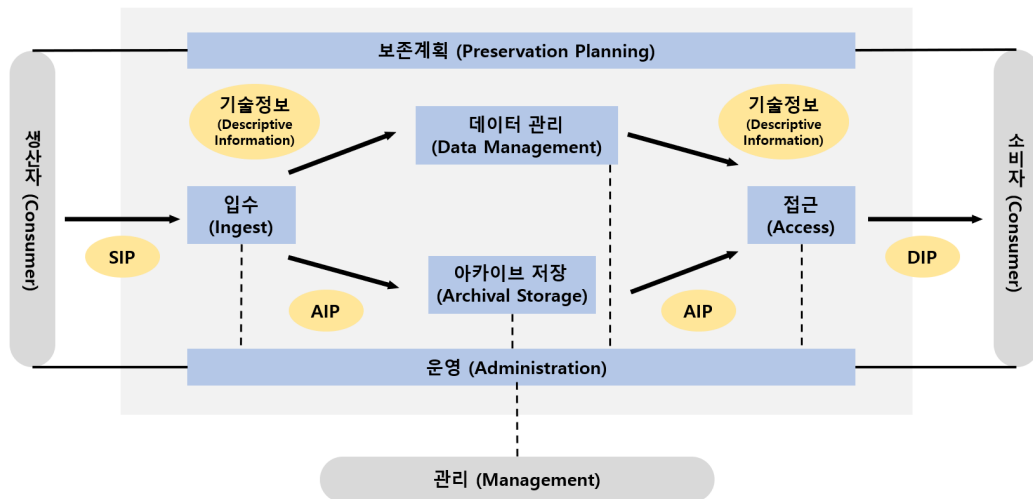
보존계획 (Preservation Planning)

생산자 (Consumer)

기술정보 (Descriptive Information)

데이터 관리 (Data Management)

기술정보 (Descriptive Information)

소비자 (Consumer)

입수 (Ingest)

접근 (Access)

SIP

DIP

아카이브 저장 (Archival Storage)

AIP

AIP

운영 (Administration)

관리 (Management)